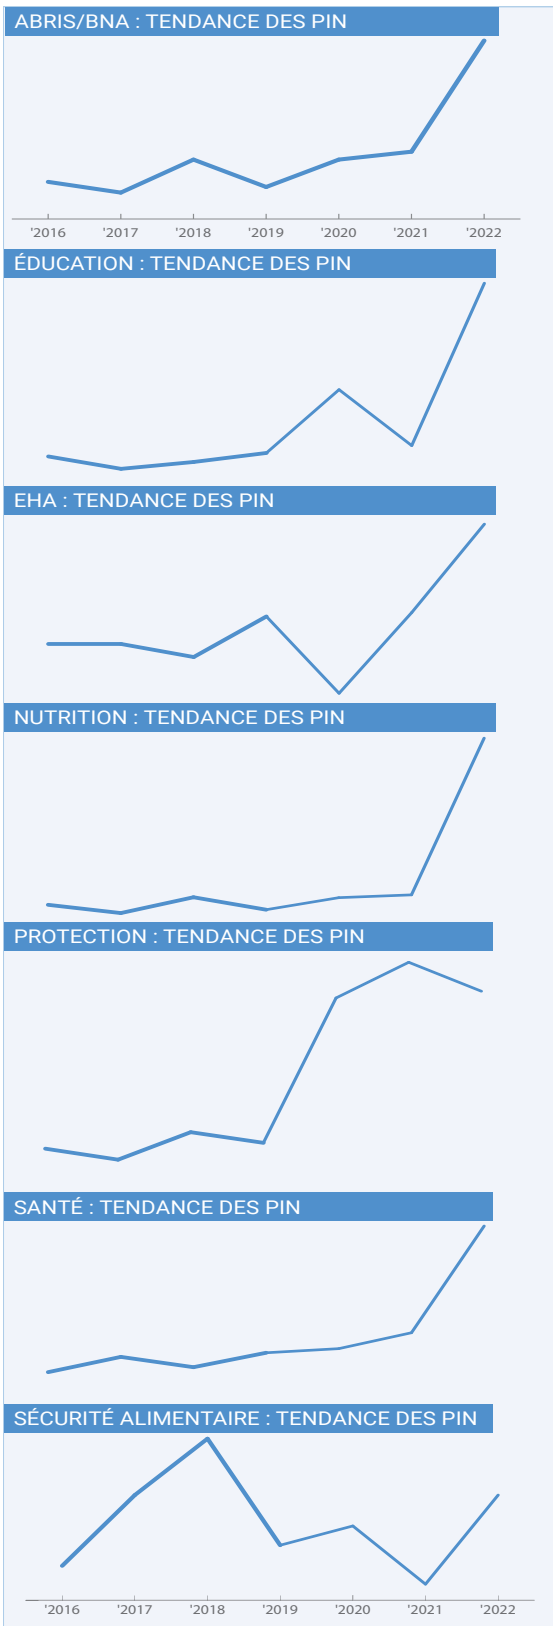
ABRIS/BNA : TENDANCE DES PIN

'2016 '2017 '2018 '2019 '2020 '2021 '2022

ÉDUCATION : TENDANCE DES PIN

EHA : TENDANCE DES PIN

NUTRITION : TENDANCE DES PIN

PROTECTION : TENDANCE DES PIN

SANTÉ : TENDANCE DES PIN

SÉCURITÉ ALIMENTAIRE : TENDANCE DES PIN

'2016 '2017 '2018 '2019 '2020 '2021 '2022